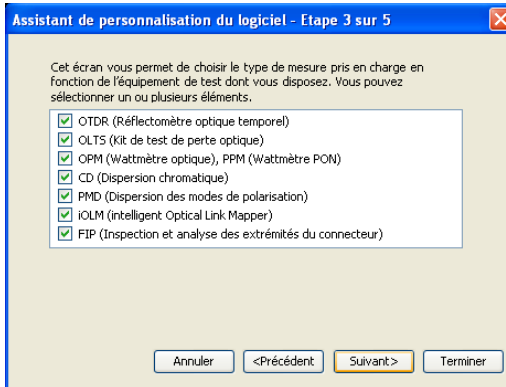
Assistant de personnalisation du logiciel - Etape 3 sur 5

Cet écran vous permet de choisir le type de mesure pris en charge en fonction de l'équipement de test dont vous disposez. Vous pouvez sélectionner un ou plusieurs éléments.

OTDR (Réflectomètre optique temporel)
OLTS (Kit de test de perte optique)
OPM (Wattmètre optique), PPM (Wattmètre PON)
CD (Dispersion chromatique)
PMD (Dispersion des modes de polarisation)
iOLM (intelligent Optical Link Mapper)
FIP (Inspection et analyse des extrémités du connecteur)

Annuler
<Précédent
Suivant>
Terminer